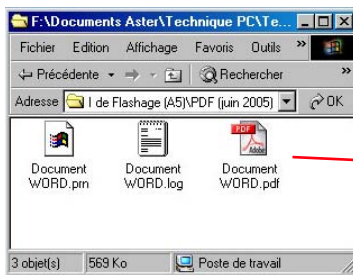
F:\Documents Aster\Technique PC\Te...

Fichier Edition Affichage Favoris Outils »

⇦ Précédente ▾ ⇨ ▾ Rechercher »

Adresse l de Flashage (A5)\PDF (juin 2005) OK

Document WORD.prn

Document WORD.log

Document WORD.pdf

Adobe

3 objet(s) 569 Ko Poste de travail